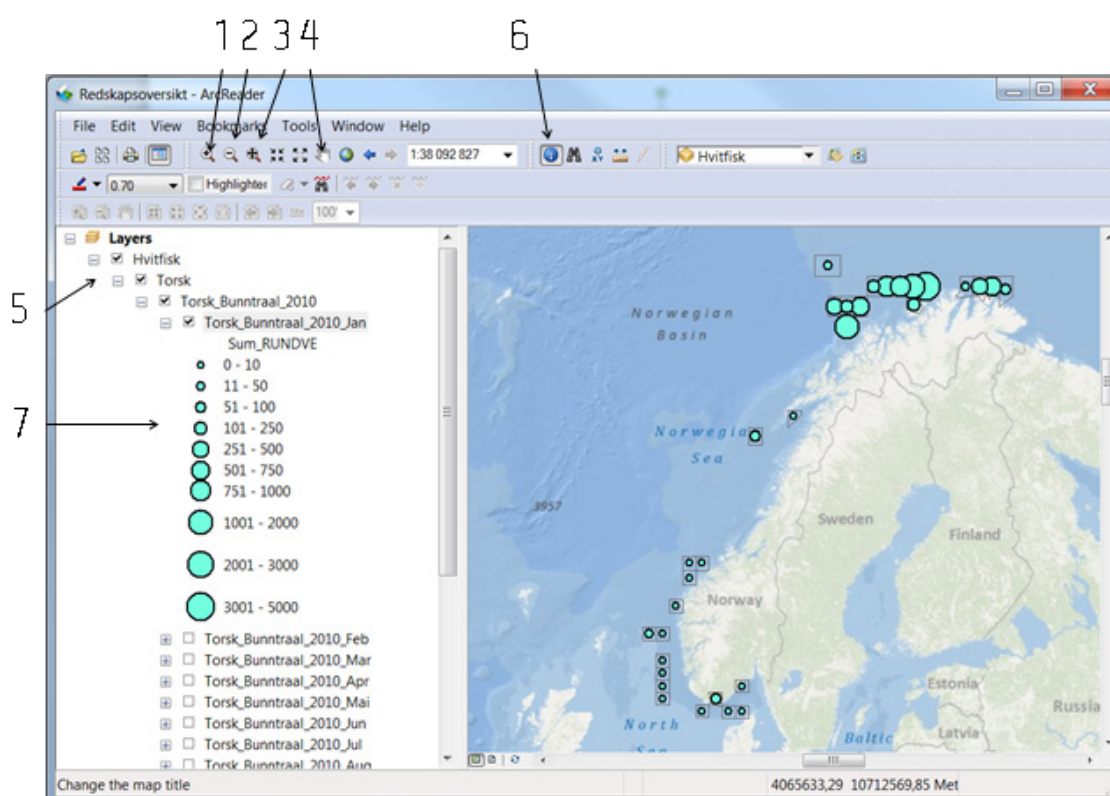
1 2 3 4

6

Redskapsoversikt - ArcReader

File Edit View Bookmarks Tools Window Help

1:38 092 827

Hvitfisk

0.70

Highlighter

100

5

7

Layers
Hvitfisk
Torsk
Torsk_Bunntraal_2010
Torsk_Bunntraal_2010_Jan
Sum_RUNDVE
0 - 10
11 - 50
51 - 100
101 - 250
251 - 500
501 - 750
751 - 1000
1001 - 2000
2001 - 3000
3001 - 5000
Torsk_Bunntraal_2010_Feb
Torsk_Bunntraal_2010_Mar
Torsk_Bunntraal_2010_Apr
Torsk_Bunntraal_2010_Mai
Torsk_Bunntraal_2010_Jun
Torsk_Bunntraal_2010_Jul
Torsk_Bunntraal_2010_Aug

Norwegian Basin

Norwegian Sea

3957

Sweden

Finland

Norway

Estonia

Russia

Latvia

North

Baltic

Change the map title

4065633,29 10712569,85 Met